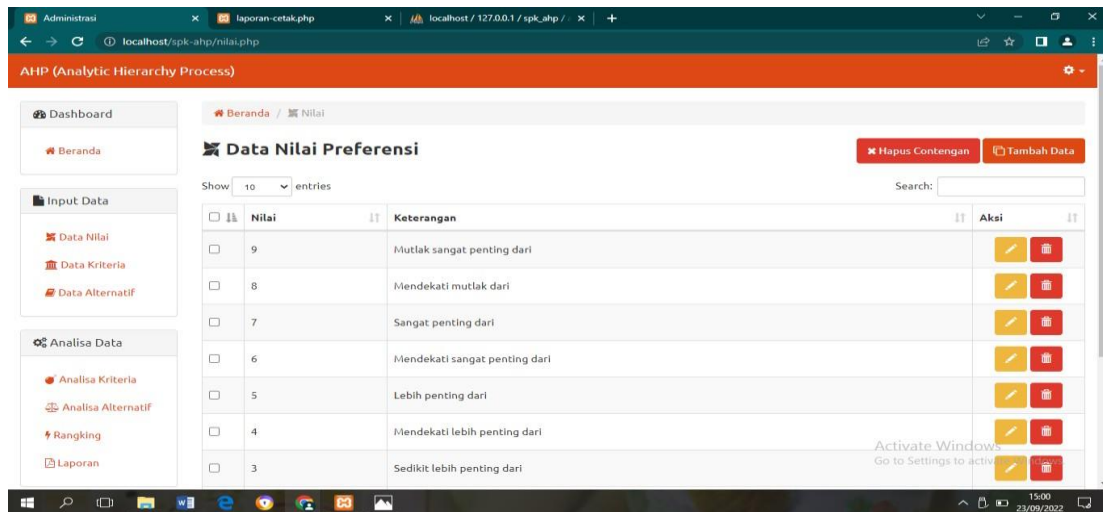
Administrasi
laporan-cetak.php
localhost / 127.0.0.1 / spk_ahp /
localhost/spk-ahp/nilai.php

AHP (Analytic Hierarchy Process)

Dashboard
Beranda

Input Data
Data Nilai
Data Kriteria
Data Alternatif

Analisa Data
Analisa Kriteria
Analisa Alternatif
Rangking
Laporan

Beranda / Nilai

Data Nilai Preferensi

Hapus Contengan
Tambah Data

Show 10 entries

Search:

| | Nilai | Keterangan | Aksi |
|---|---|---|---|
| | 9 | Mutlak sangat penting dari | |
| | 8 | Mendekati mutlak dari | |
| | 7 | Sangat penting dari | |
| | 6 | Mendekati sangat penting dari | |
| | 5 | Lebih penting dari | |
| | 4 | Mendekati lebih penting dari | |
| | 3 | Sedikit lebih penting dari | |

Activate Windows
Go to Settings to activate Windows.

15:00
23/09/2022